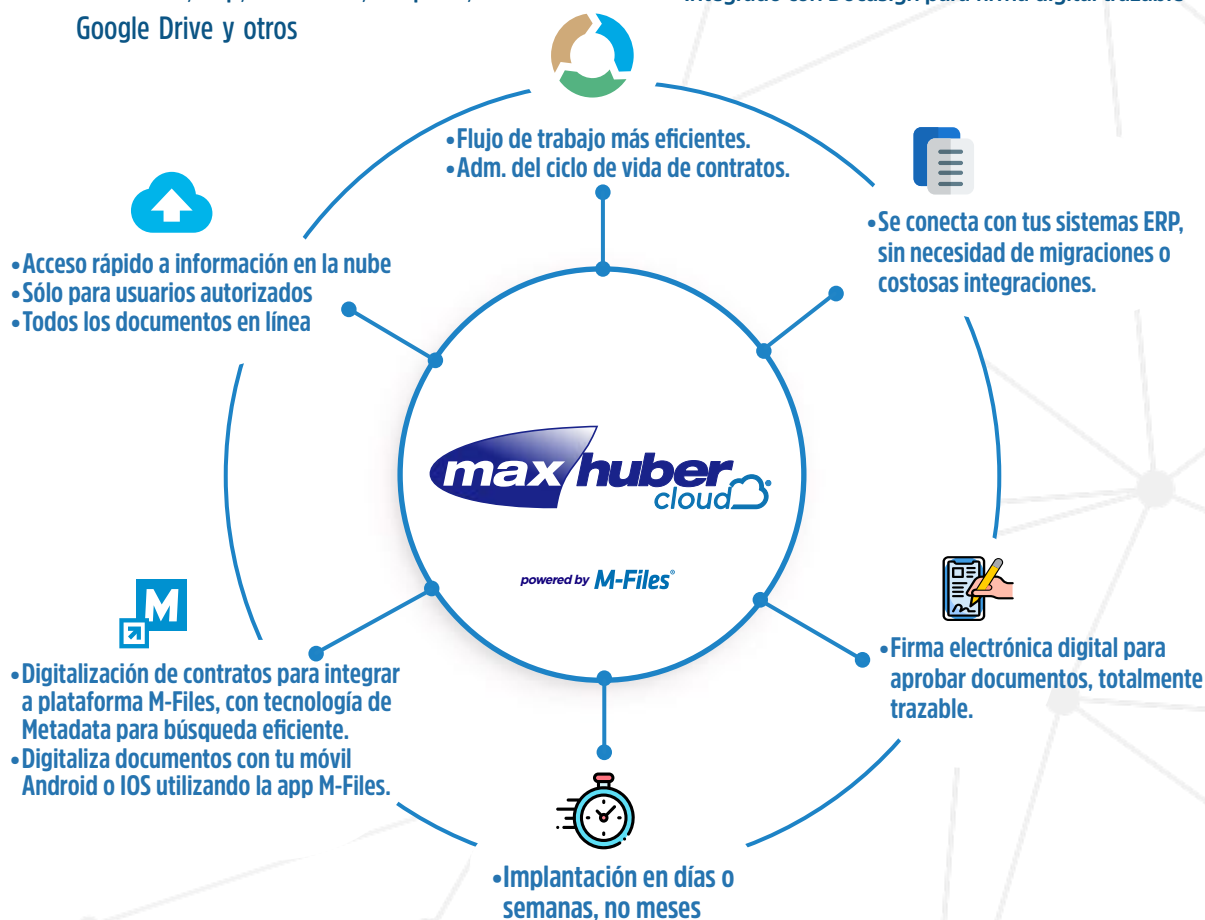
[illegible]
Google Drive y otros

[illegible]

•Flujo de trabajo más eficientes.
•Adm. del ciclo de vida de contratos.

•Se conecta con tus sistemas ERP, sin necesidad de migraciones o costosas integraciones.

•Acceso rápido a información en la nube
•Sólo para usuarios autorizados
•Todos los documentos en línea

max huber cloud

powered by M-Files

•Firma electrónica digital para aprobar documentos, totalmente trazable.

•Digitalización de contratos para integrar a plataforma M-Files, con tecnología de Metadata para búsqueda eficiente.
•Digitaliza documentos con tu móvil Android o IOS utilizando la app M-Files.

•Implantación en días o semanas, no meses